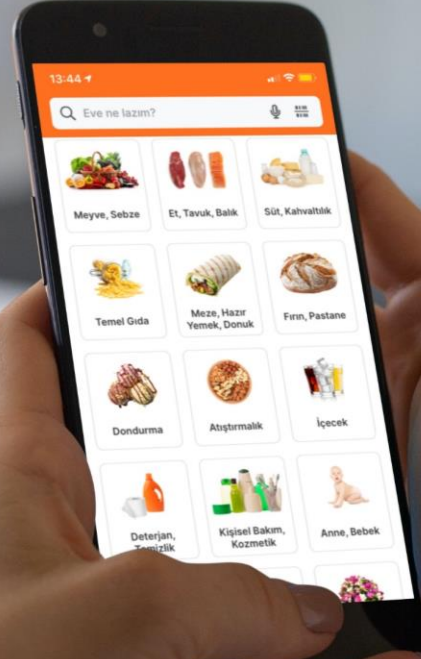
13:44

Eve ne lazım?

Meyve, Sebze

Et, Tavuk, Balık

Süt, Kahvaltılık

Temel Gıda

Meze, Hazır Yemek, Donuk

Fırın, Pastane

Dondurma

Atıştırmalık

İçecek

Deterjan, Temizlik

Kişisel Bakım, Kozmetik

Anne, Bebek